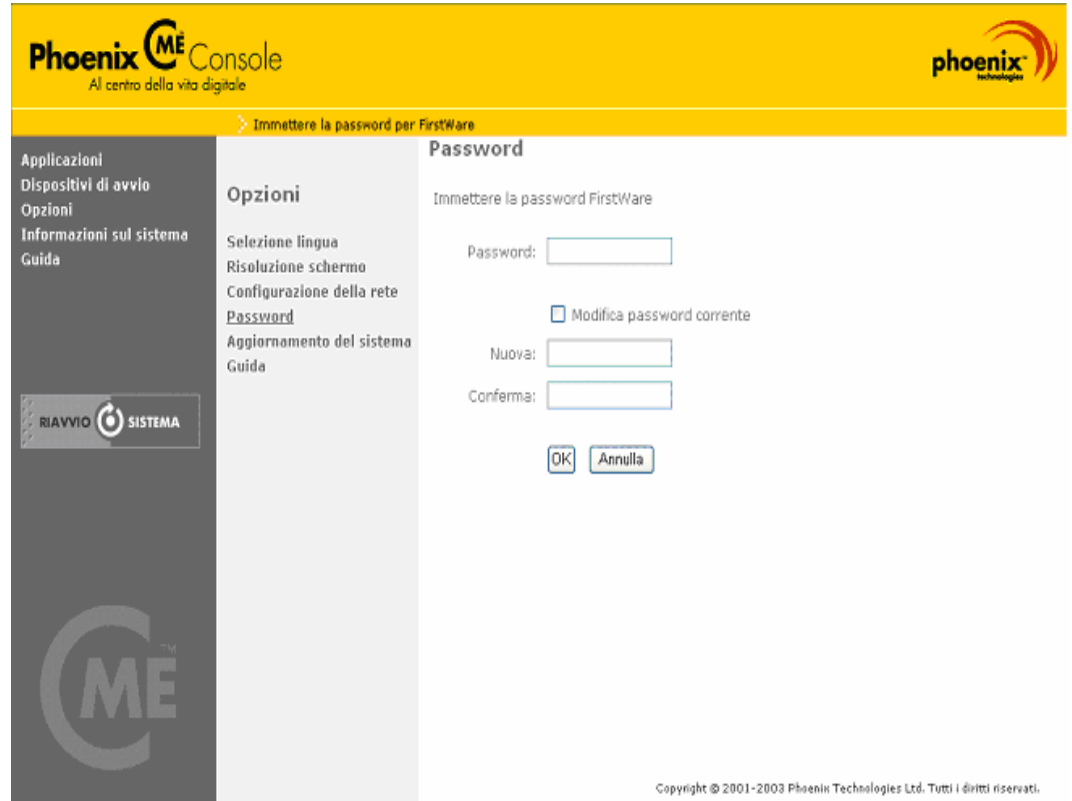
Phoenix CME Console
Al centro della vita digitale

phoenix™ technologies

Immettere la password per FirstWare

Applicazioni
Dispositivi di avvio
Opzioni
Informazioni sul sistema
Guida

RIAVVIO SISTEMA

CME™

Opzioni

Selezione lingua
Risoluzione schermo
Configurazione della rete
Password
Aggiornamento del sistema
Guida

Password

Immettere la password FirstWare

Password:

Modifica password corrente

Nuova:

Conferma:

OK Annulla

Copyright © 2001-2003 Phoenix Technologies Ltd. Tutti i diritti riservati.